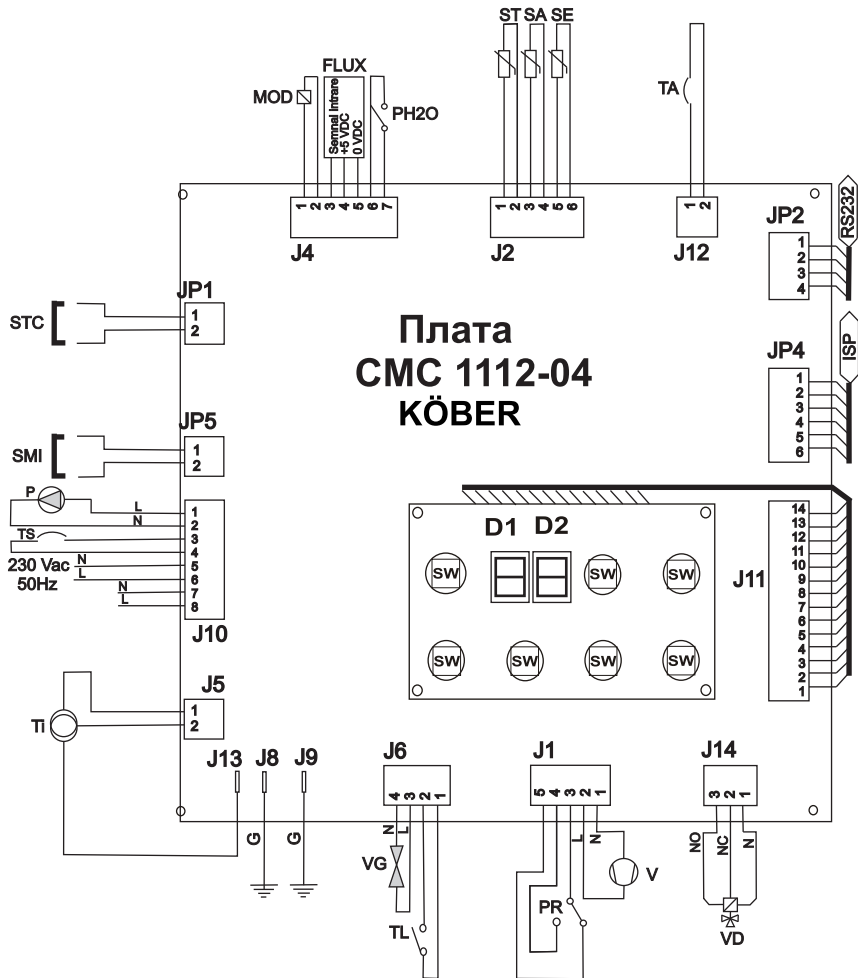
ST SA SE

FLUX

MOD

Semnal Intrare
+5 VDC
0 VDC

PH2O

TA

1 2 3 4 5 6 7

J4

1 2 3 4 5 6

J2

1 2

J12

RS232

JP2

1
2
3
4

JP1

STC

1
2

Плата
CMC 1112-04
KÖBER

ISP

JP4

1
2
3
4
5
6

JP5

SMI

1
2

P

L
N

1
2
3
4
5
6
7
8

TS

230 Vac
50Hz

N
L
N
L

J10

D1 D2

SW SW SW
SW SW SW SW

J11

14
13
12
11
10
9
8
7
6
5
4
3
2
1

J5

TI

1
2

J13 J8 J9

G G

J6

4 3 2 1

N L

VG

TL

J1

5 4 3 2 1

L N

V

PR

J14

3 2 1

NO NC N

VD